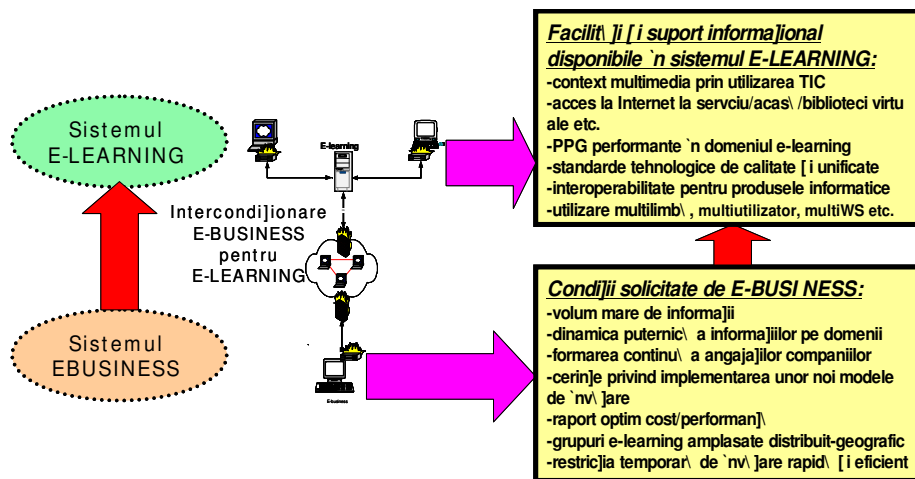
Facilit\ ]i [ i suport informa]ional disponibile `n sistemul E-LEARNING:
-context multimedia prin utilizarea TIC
-acces la Internet la serviciu/acas\ /biblioteci virtuale etc.
-PPG performante `n domeniul e-learning
-standarde tehnologice de calitate [ i unificate
-interoperabilitate pentru produsele informatice
-utilizare multilimb\ , multiutilizator, multiWS etc.

Sistemul E-LEARNING

E-learning

Intercondi]ionare E-BUSINESS pentru E-LEARNING

Sistemul EBUSINESS

E-business

Condi]ii solicitate de E-BUSI NESS:
-volum mare de informa]ii
-dinamica puternic\ a informa]iilor pe domenii
-formarea continu\ a angaja]ilor companiilor
-cerin]e privind implementarea unor noi modele de `nv\ ]are
-raport optim cost/performan]\
-grupuri e-learning amplasate distribuit-geografic
-restric]ia temporar\ de `nv\ ]are rapid\ [ i eficient